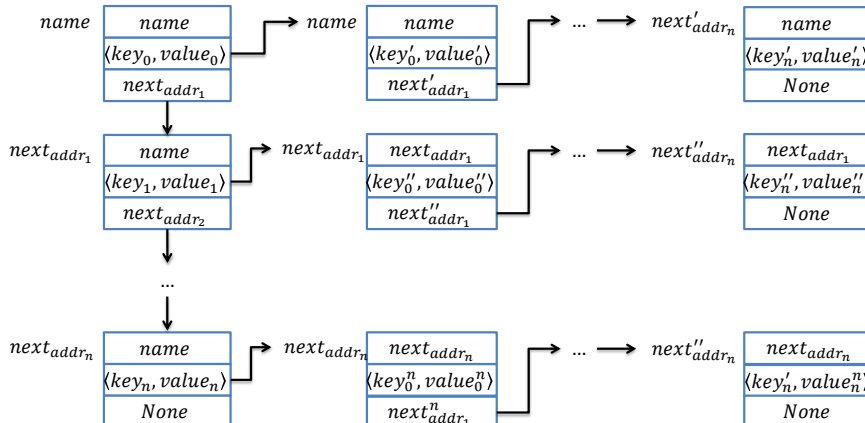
$name$ | $name$
$\langle key_0, value_0 \rangle$
$next_{addr_1}$

$name$ | $name$
$\langle key_0', value_0' \rangle$
$next'_{addr_1}$

...

$next'_{addr_n}$ | $name$
$\langle key_n', value_n' \rangle$
$None$

$next_{addr_1}$ | $name$
$\langle key_1, value_1 \rangle$
$next_{addr_2}$

$next_{addr_1}$ | $next_{addr_1}$
$\langle key_0'', value_0'' \rangle$
$next''_{addr_1}$

...

$next''_{addr_n}$ | $next_{addr_1}$
$\langle key_n'', value_n'' \rangle$
$None$

...

$next_{addr_n}$ | $name$
$\langle key_n, value_n \rangle$
$None$

$next_{addr_n}$ | $next_{addr_n}$
$\langle key_0^n, value_0^n \rangle$
$next^n_{addr_1}$

...

$next''_{addr_n}$ | $next_{addr_n}$
$\langle key_n', value_n^n \rangle$
$None$